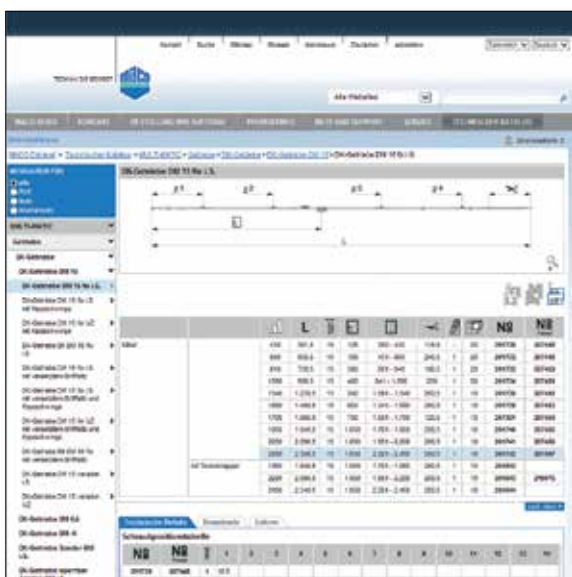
Kontakt | Suche | Sitemap | Presse | Downloads | Zertifikate | Jobs

TECHNIK DIE BEWEGT

Alle Websites

DIN-Getriebe DIN 15 Nr. LS.

L

Nº

Nº

Teile
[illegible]

DIN-Getriebe
DIN-Getriebe DIN 15 Nr.
DIN-Getriebe DIN 15 Nr. L.S.

Nº | Nº